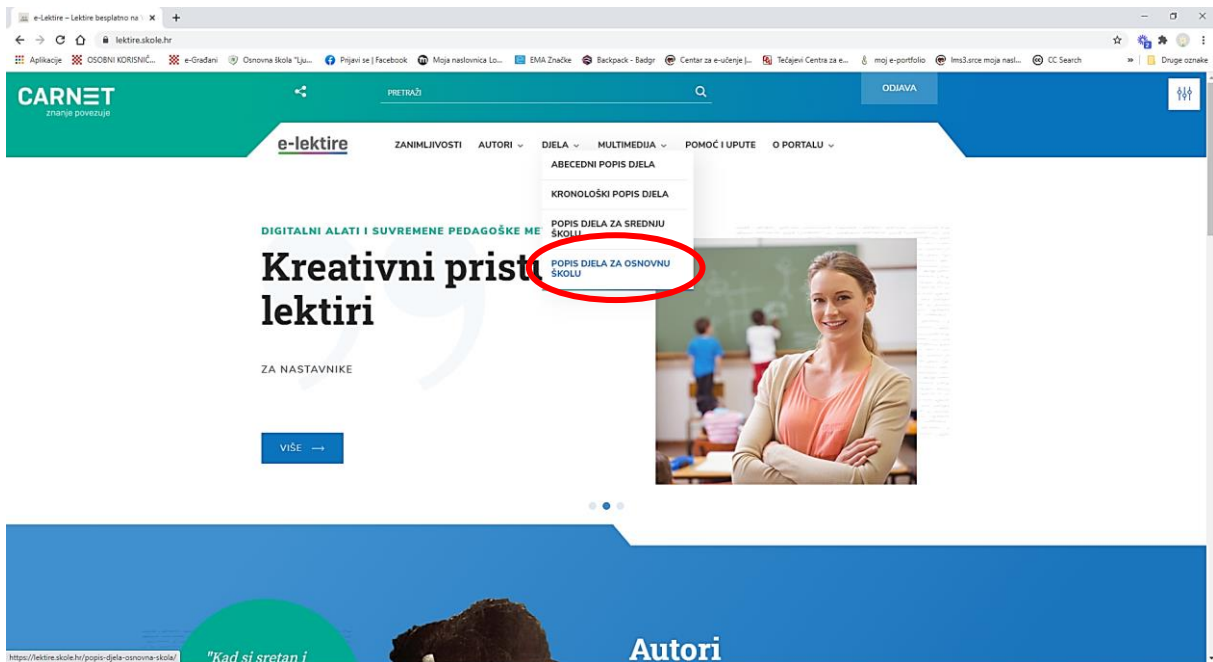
e-Lektire – Lektire besplatno na ×

lektire.skole.hr

Aplikacije OSOBNI KORISNIČ... e-Građani Osnovna škola "Lju... Prijavi se | Facebook Moja naslovnica Lo... EMA Značke Backpack - Badgr Centar za e-učenje |... Tečajevi Centra za e... moj e-portfolio lms3.srce moja nasl... CC Search » Druge oznake

CARNET
znanje povezuje

PRETRAŽI

ODJAVA

e-lektire

ZANIMLJIVOSTI AUTORI DJELA MULTIMEDIJA POMOĆ I UPUTE O PORTALU

ABECEDNI POPIS DJELA

KRONOLOŠKI POPIS DJELA

POPIS DJELA ZA SREDNJU ŠKOLU

POPIS DJELA ZA OSNOVNU ŠKOLU

DIGITALNI ALATI I SUVREMENE PEDAGOŠKE ME

Kreativni pristu lektiri

ZA NASTAVNIKE

VIŠE →

https://lektire.skole.hr/popis-djela-osnovna-skola/

"Kad si sretan i

Autori